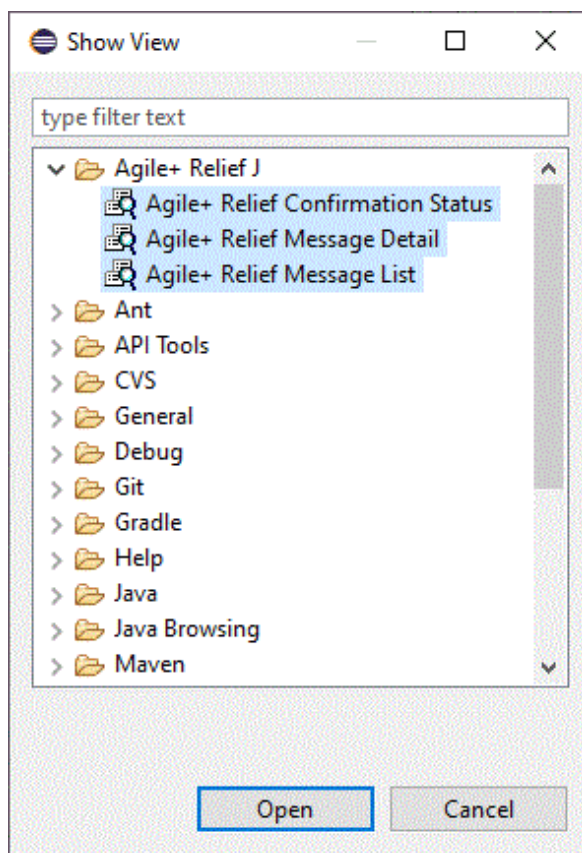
Show View

type filter text

Agile+ Relief J
Agile+ Relief Confirmation Status
Agile+ Relief Message Detail
Agile+ Relief Message List
Ant
API Tools
CVS
General
Debug
Git
Gradle
Help
Java
Java Browsing
Maven

Open
Cancel